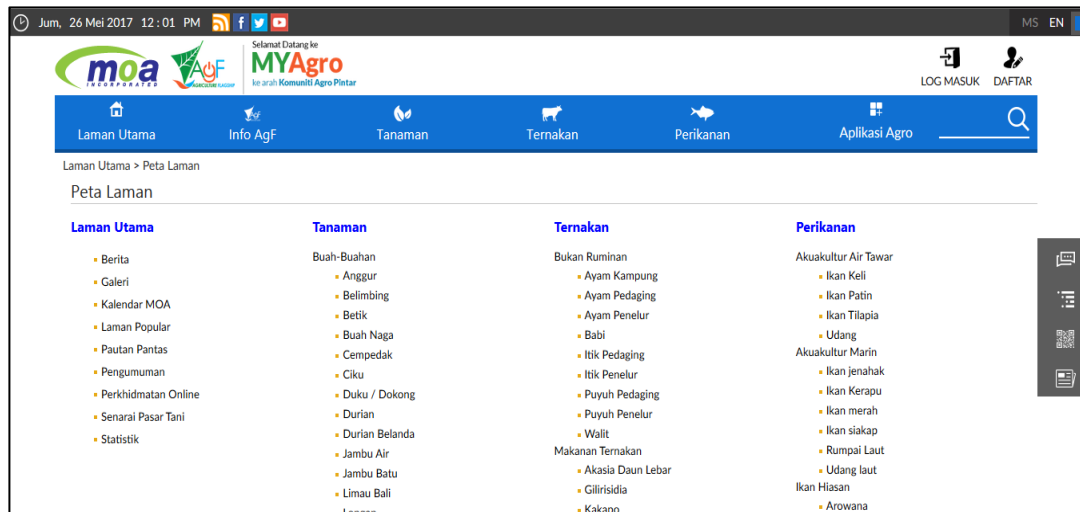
Jum, 26 Mei 2017 12 : 01 PM

MS EN

moa INCORPORATED

AgF AGRICULTURE FLAGSHIP

Selamat Datang ke MYAgro ke arah Komuniti Agro Pintar

LOG MASUK DAFTAR

Laman Utama Info AgF Tanaman Ternakan Perikanan Aplikasi Agro

Laman Utama > Peta Laman

Peta Laman

Laman Utama
- Berita
- Galeri
- Kalendar MOA
- Laman Popular
- Pautan Pantas
- Pengumuman
- Perkhidmatan Online
- Senarai Pasar Tani
- Statistik

Tanaman
Buah-Buahan
- Anggur
- Belimbing
- Betik
- Buah Naga
- Cempedak
- Ciku
- Duku / Dokong
- Durian
- Durian Belanda
- Jambu Air
- Jambu Batu
- Limau Bali
- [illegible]

Ternakan
Bukan Ruminan
- Ayam Kampung
- Ayam Pedaging
- Ayam Penelur
- Babi
- Itik Pedaging
- Itik Penelur
- Puyuh Pedaging
- Puyuh Penelur
- Walit
Makanan Ternakan
- Akasia Daun Lebar
- Gilirisidia
- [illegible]

Perikanan
Akuakultur Air Tawar
- Ikan Keli
- Ikan Patin
- Ikan Tilapia
- Udang
Akuakultur Marin
- Ikan jenahak
- Ikan Kerapu
- Ikan merah
- Ikan siakap
- Rumpai Laut
- Udang laut
Ikan Hiasan
- Arowana